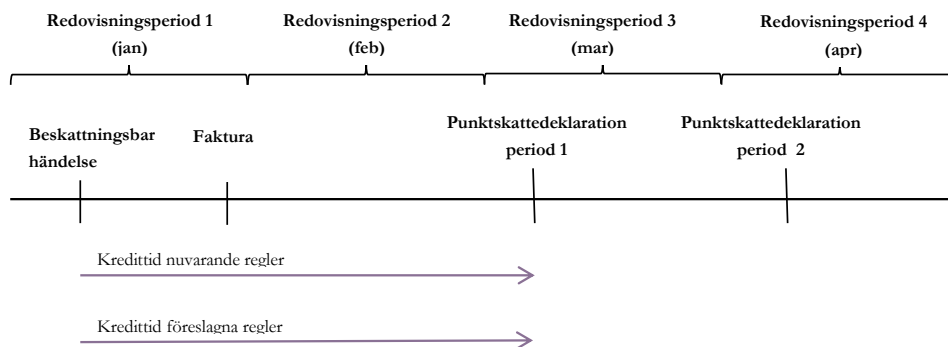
Redovisningsperiod 1 (jan)

Redovisningsperiod 2 (feb)

Redovisningsperiod 3 (mar)

Redovisningsperiod 4 (apr)

Beskattningsbar händelse

Faktura

Punktskattedeklaration period 1

Punktskattedeklaration period 2

Kredittid nuvarande regler

Kredittid föreslagna regler